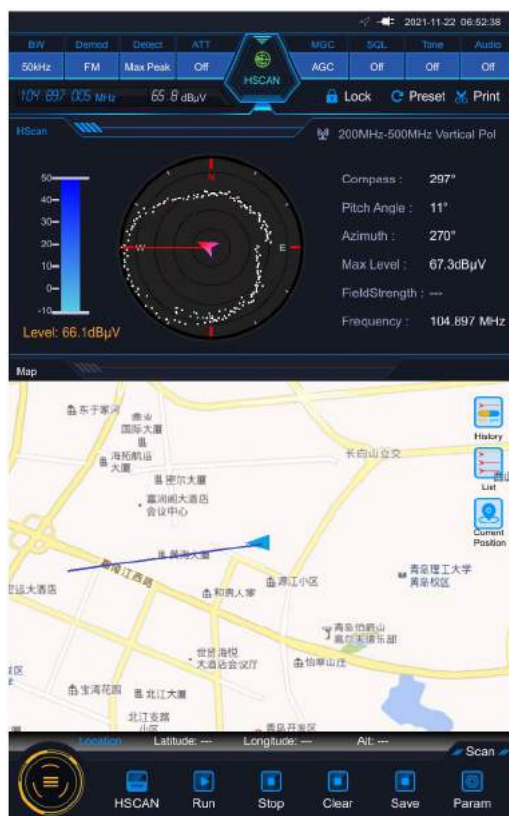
2021-11-22 06:52:38

| BW | Demod | Detect | ATT | | MGC | SQL | Tone | Audio |
|---|---|---|---|---|---|---|---|---|
| 50kHz | FM | Max Peak | Off | HSCAN | AGC | Off | Off | Off |

104.897 005 MHz 65.8 dBµV

Lock Preset Print

HScan

200MHz-500MHz Vertical Pol

50
40
30
20
10
0
-10

Level: 66.1dBµV

N
W
E

Compass : 297°
Pitch Angle : 11°
Azimuth : 270°
Max Level : 67.3dBµV
FieldStrength : ---
Frequency : 104.897 MHz

Map

东于家河
国际大厦
海拓航运大厦
密尔大厦
富润阁大酒店会议中心
长白山立交
黄海大厦
嘉陵江西路
运大酒店
和泰人家
源江小区
青岛理工大学黄岛校区
青岛伯爵山高尔夫俱乐部
世贸海悦大酒店会议厅
怡華山庄
宝湾花园
北江大厦
北江支路小区
青岛开发区

History
List
Current Position

Location Latitude: --- Longitude: --- Alt: ---

Scan

HSCAN Run Stop Clear Save Param